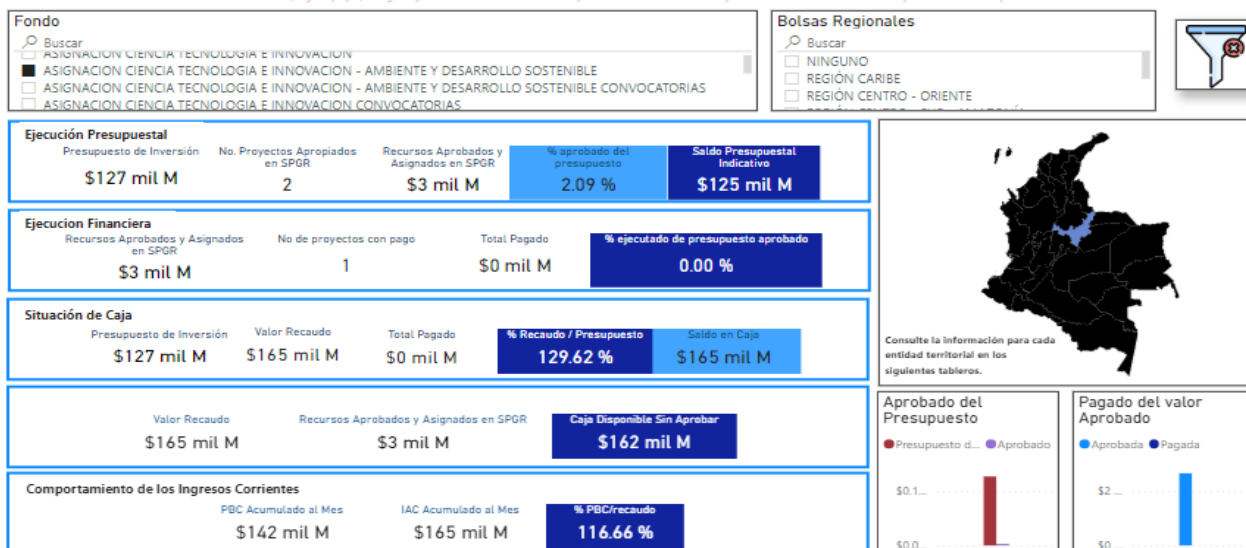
Fondo
Buscar
ASIGNACION CIENCIA TECNOLOGIA E INNOVACION
ASIGNACION CIENCIA TECNOLOGIA E INNOVACION - AMBIENTE Y DESARROLLO SOSTENIBLE
ASIGNACION CIENCIA TECNOLOGIA E INNOVACION - AMBIENTE Y DESARROLLO SOSTENIBLE CONVOCATORIAS
ASIGNACION CIENCIA TECNOLOGIA E INNOVACION CONVOCATORIAS

Bolsas Regionales
Buscar
NINGUNO
REGIÓN CARIBE
REGIÓN CENTRO - ORIENTE
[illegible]

Ejecución Presupuestal
Presupuesto de Inversión
$127 mil M
No. Proyectos Apropiados en SPGR
2
Recursos Aprobados y Asignados en SPGR
$3 mil M
% aprobado del presupuesto
2.09 %
Saldo Presupuestal Indicativo
$125 mil M

Ejecucion Financiera
Recursos Aprobados y Asignados en SPGR
$3 mil M
No de proyectos con pago
1
Total Pagado
$0 mil M
% ejecutado de presupuesto aprobado
0.00 %

Situación de Caja
Presupuesto de Inversión
$127 mil M
Valor Recaudo
$165 mil M
Total Pagado
$0 mil M
% Recaudo / Presupuesto
129.62 %
Saldo en Caja
$165 mil M

Valor Recaudo
$165 mil M
Recursos Aprobados y Asignados en SPGR
$3 mil M
Caja Disponible Sin Aprobar
$162 mil M

Comportamiento de los Ingresos Corrientes
PBC Acumulado al Mes
$142 mil M
IAC Acumulado al Mes
$165 mil M
% PBC/recaudo
116.66 %

Consulte la información para cada entidad territorial en los siguientes tableros.

Aprobado del Presupuesto
Presupuesto d... Aprobado
$0.1...
$0.0...

Pagado del valor Aprobado
Aprobada Pagada
$2
$0